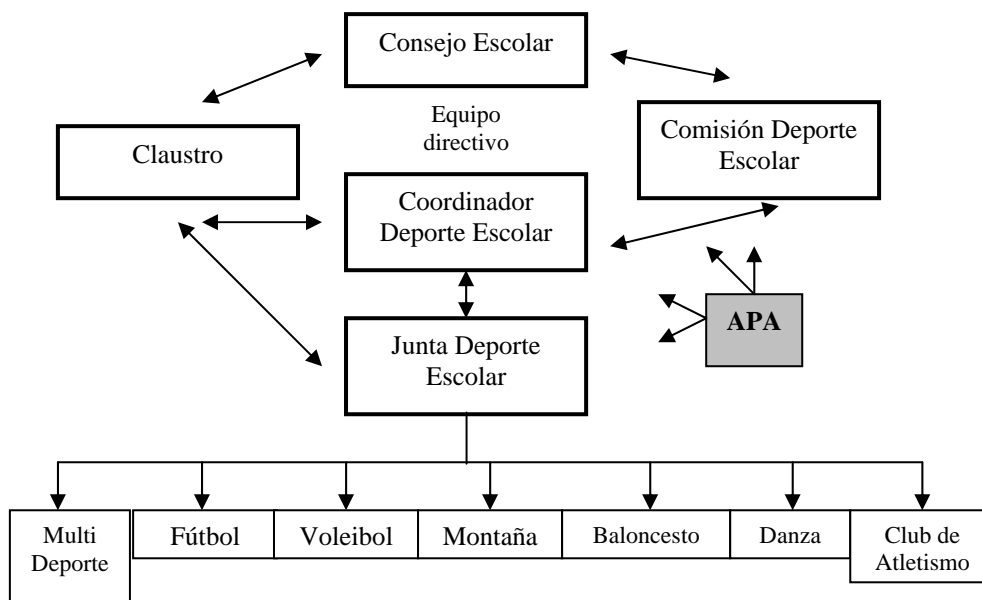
Consejo Escolar

Equipo directivo

Claustro

Comisión Deporte Escolar

Coordinador Deporte Escolar

APA

Junta Deporte Escolar

Multi Deporte

Fútbol

Voleibol

Montaña

Baloncesto

Danza

Club de Atletismo